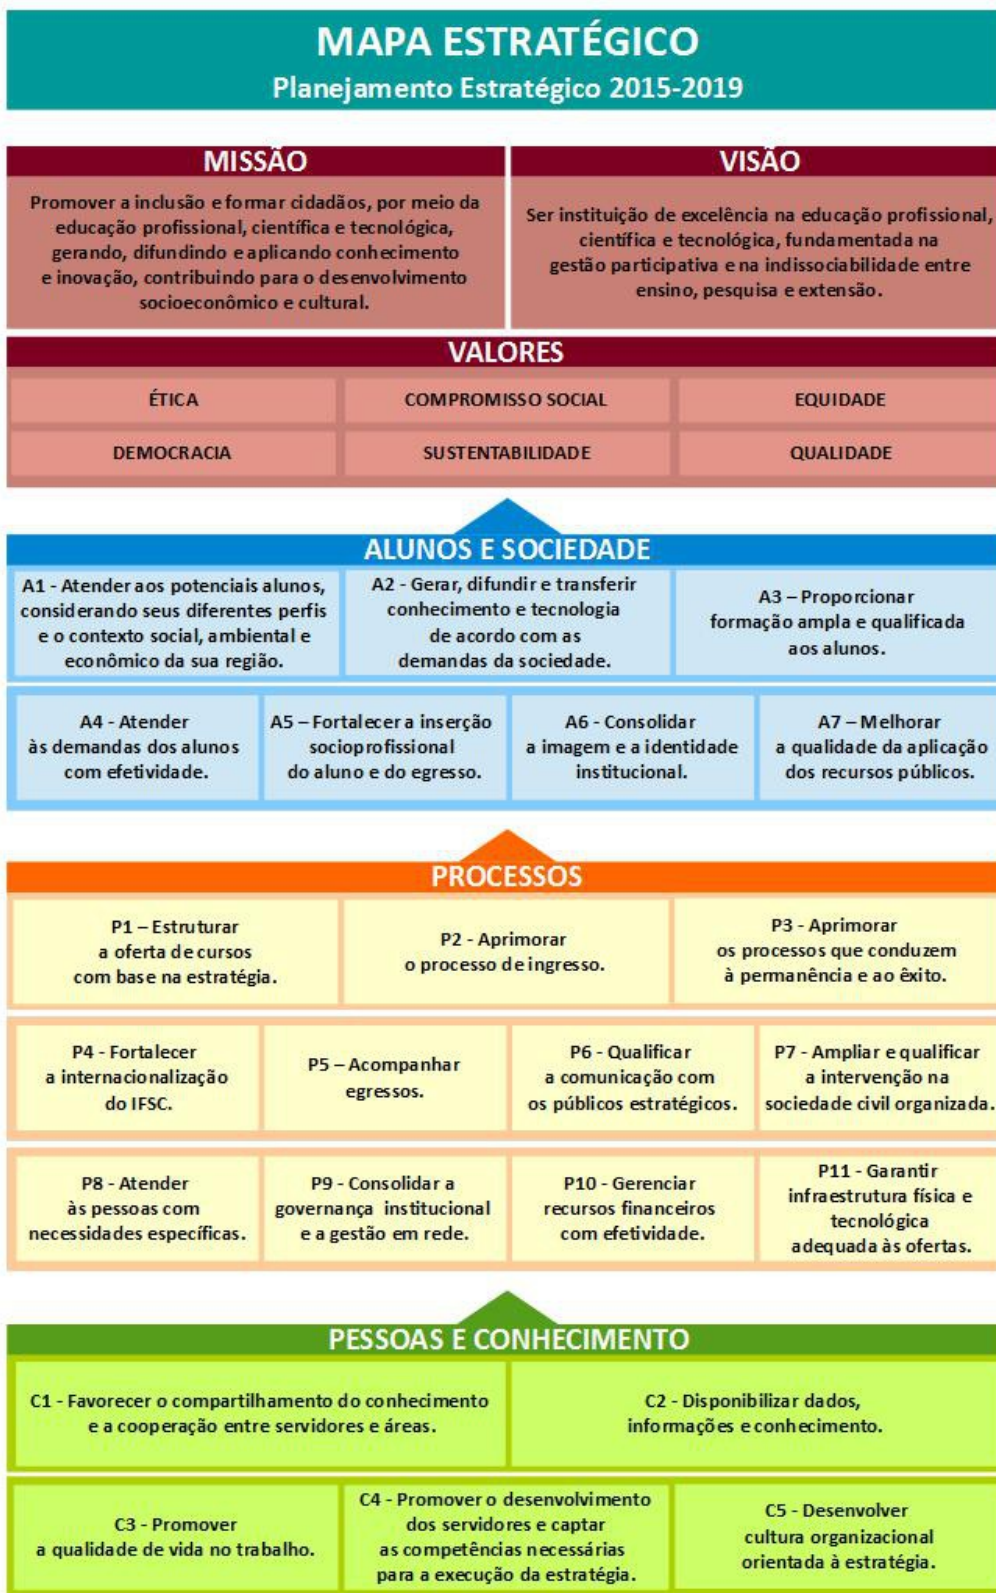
MAPA ESTRATÉGICO
Planejamento Estratégico 2015-2019

MISSÃO

Promover a inclusão e formar cidadãos, por meio da educação profissional, científica e tecnológica, gerando, difundindo e aplicando conhecimento e inovação, contribuindo para o desenvolvimento socioeconômico e cultural.

VISÃO

Ser instituição de excelência na educação profissional, científica e tecnológica, fundamentada na gestão participativa e na indissociabilidade entre ensino, pesquisa e extensão.

VALORES

| ÉTICA | COMPROMISSO SOCIAL | EQUIDADE |
|---|---|---|
| DEMOCRACIA | SUSTENTABILIDADE | QUALIDADE |

ALUNOS E SOCIEDADE

A1 - Atender aos potenciais alunos, considerando seus diferentes perfis e o contexto social, ambiental e econômico da sua região.

A2 - Gerar, difundir e transferir conhecimento e tecnologia de acordo com as demandas da sociedade.

A3 – Proporcionar formação ampla e qualificada aos alunos.

A4 - Atender às demandas dos alunos com efetividade.

A5 – Fortalecer a inserção socioprofissional do aluno e do egresso.

A6 - Consolidar a imagem e a identidade institucional.

A7 – Melhorar a qualidade da aplicação dos recursos públicos.

PROCESSOS

P1 – Estruturar a oferta de cursos com base na estratégia.

P2 - Aprimorar o processo de ingresso.

P3 - Aprimorar os processos que conduzem à permanência e ao êxito.

P4 - Fortalecer a internacionalização do IFSC.

P5 – Acompanhar egressos.

P6 - Qualificar a comunicação com os públicos estratégicos.

P7 - Ampliar e qualificar a intervenção na sociedade civil organizada.

P8 - Atender às pessoas com necessidades específicas.

P9 - Consolidar a governança institucional e a gestão em rede.

P10 - Gerenciar recursos financeiros com efetividade.

P11 - Garantir infraestrutura física e tecnológica adequada às ofertas.

PESSOAS E CONHECIMENTO

C1 - Favorecer o compartilhamento do conhecimento e a cooperação entre servidores e áreas.

C2 - Disponibilizar dados, informações e conhecimento.

C3 - Promover a qualidade de vida no trabalho.

C4 - Promover o desenvolvimento dos servidores e captar as competências necessárias para a execução da estratégia.

C5 - Desenvolver cultura organizacional orientada à estratégia.